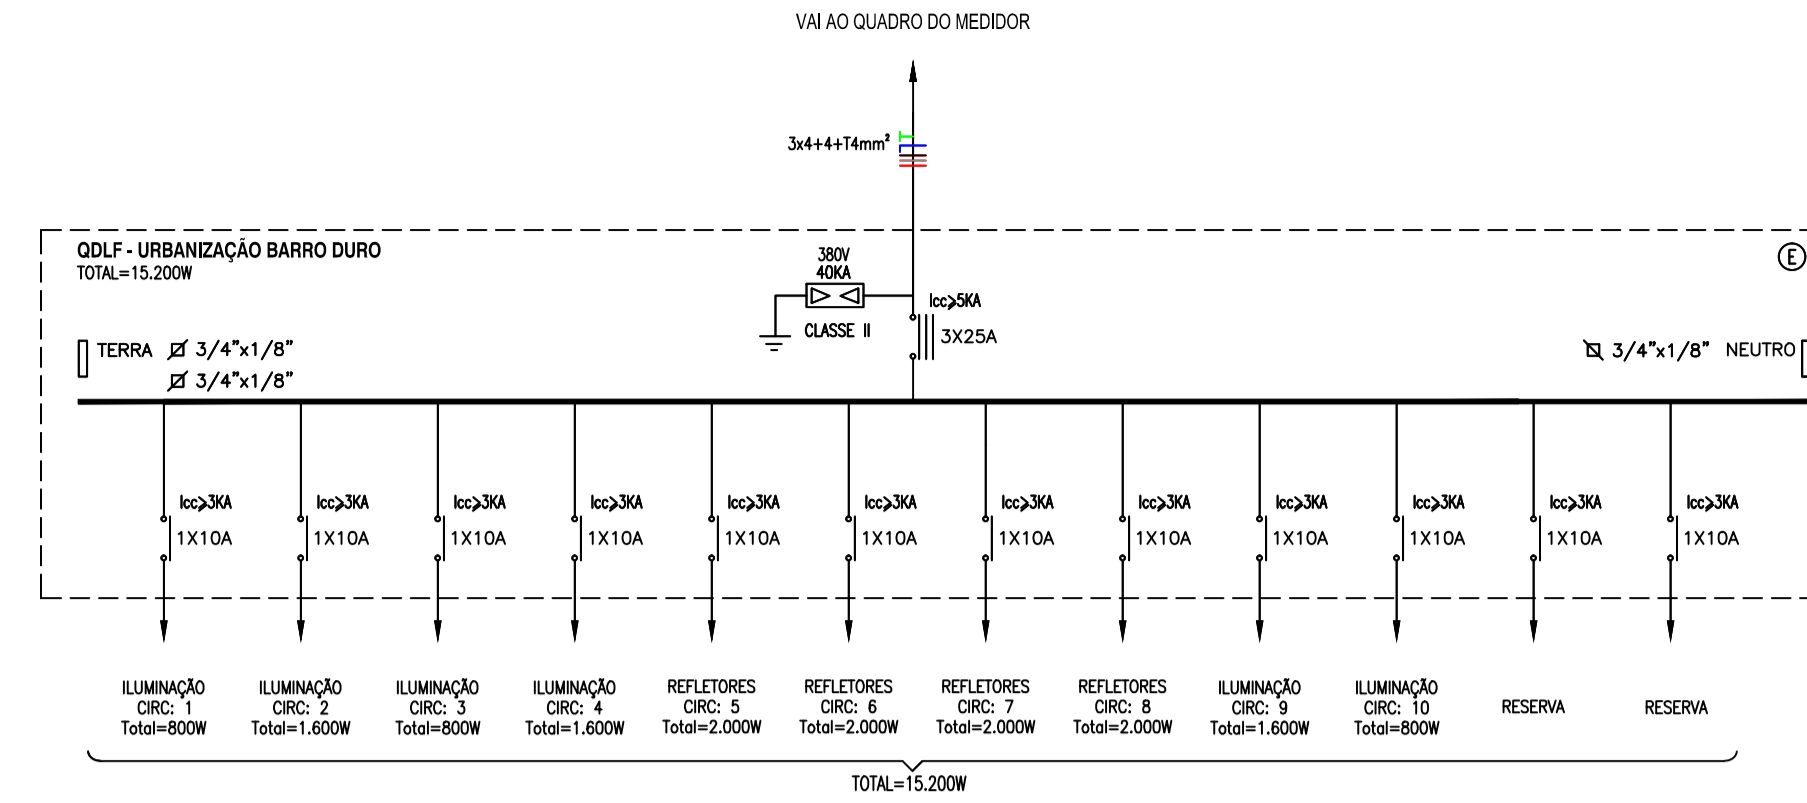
VAI AO QUADRO DO MEDIDOR

3x4+4+T4mm²

QDLF - URBANIZAÇÃO BARRO DURO
TOTAL=15.200W

E

380V
40KA

CLASSE II

Icc>5KA
3X25A

TERRA Ø 3/4"x1/8"
Ø 3/4"x1/8"

Ø 3/4"x1/8" NEUTRO

Icc>3KA
1X10A

Icc>3KA
1X10A

Icc>3KA
1X10A

Icc>3KA
1X10A

Icc>3KA
1X10A

Icc>3KA
1X10A

Icc>3KA
1X10A

Icc>3KA
1X10A

Icc>3KA
1X10A

Icc>3KA
1X10A

Icc>3KA
1X10A

Icc>3KA
1X10A

ILUMINAÇÃO
CIRC: 1
Total=800W

ILUMINAÇÃO
CIRC: 2
Total=1.600W

ILUMINAÇÃO
CIRC: 3
Total=800W

ILUMINAÇÃO
CIRC: 4
Total=1.600W

REFLETORES
CIRC: 5
Total=2.000W

REFLETORES
CIRC: 6
Total=2.000W

REFLETORES
CIRC: 7
Total=2.000W

REFLETORES
CIRC: 8
Total=2.000W

ILUMINAÇÃO
CIRC: 9
Total=1.600W

ILUMINAÇÃO
CIRC: 10
Total=800W

RESERVA

RESERVA

TOTAL=15.200W